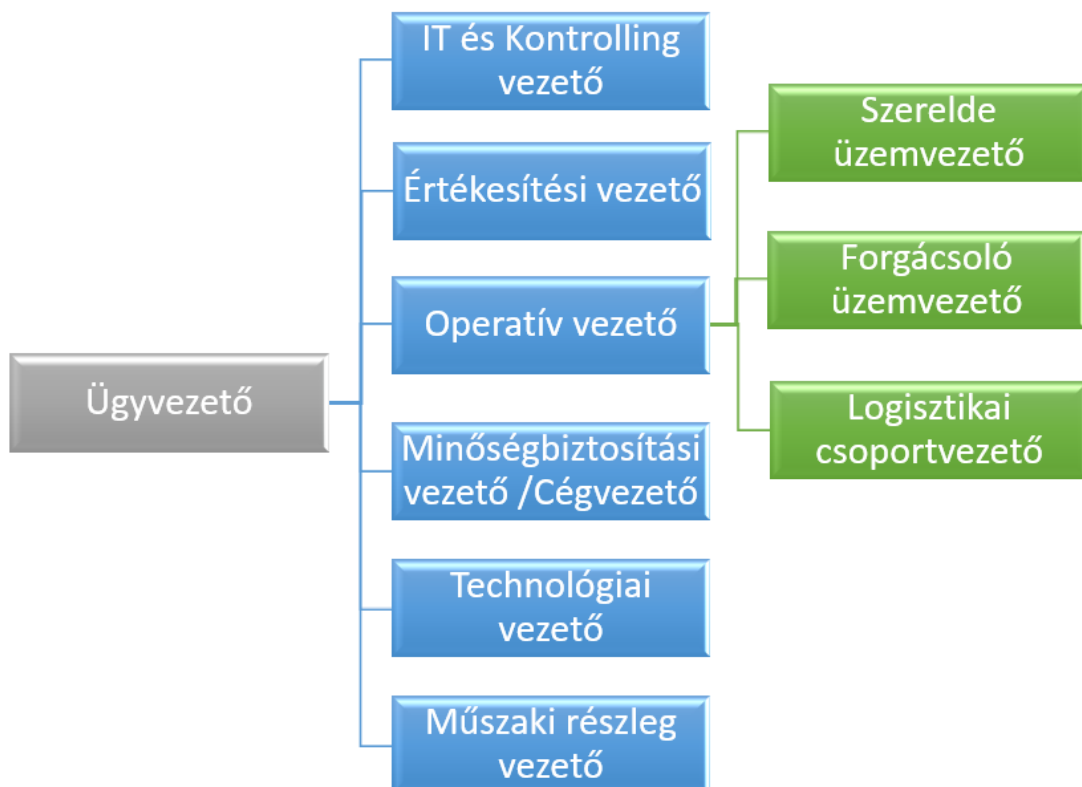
Ügyvezető

IT és Kontrolling vezető

Értékesítési vezető

Operatív vezető

Minőségbiztosítási vezető /Cégvezető

Technológiai vezető

Műszaki részleg vezető

Szerelde üzemvezető

Forgácsoló üzemvezető

Logisztikai csoportvezető